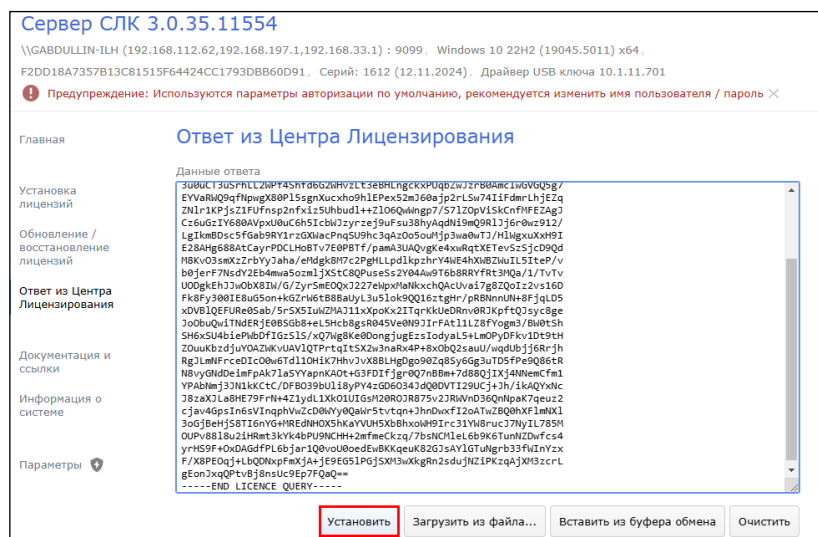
Сервер СЛК 3.0.35.11554

\\GABDULLIN-ILH (192.168.12.62,192.168.197.1,192.168.33.1) : 9099, Windows 10 22H2 (19045.5011) x64,

F2DD18A7357B13C81515F64424CC1793DBB60D91, Серий: 1612 (12.11.2024), Драйвер USB ключа 10.1.11.701

Предупреждение: Используются параметры авторизации по умолчанию, рекомендуется изменить имя пользователя / пароль ×

Главная

Установка лицензий

Обновление / восстановление лицензий

Ответ из Центра Лицензирования

Документация и ссылки

Информация о системе

Параметры

Ответ из Центра Лицензирования

Данные ответа

3u0uCT3USFhLL2WPf4Shfd6GZWHvzLt3eBHLngckxPUqbZwJzrB0AmclWGVGQ5g/
EYVaRWQ9qfNpwgX80Pl5sgnXucxho9hlEPex52mJ60ajp2rLSw74IiFdmrLhjEZq
ZNlr1KPjsZ1FUfnsp2nfxlz5Uhbudl+Z1O6QwWngp7/S7lZOpViSkCnfMFEZAgJ
Cz6uGzIY680AVpxU0uC6h5IcbWJzyrzej9uFsu38hyAqdNi9mQ9RlJj6r0wz912/
LgIkmBDsc5fGab9RY1rzGXWacPnqSU9hc3qAzOo5ouMjp3wa0wTJ/HlWgxuXxH9I
E28AHg688AtCayrPDCLHoBTv7E0PBTf/pamA3UAQvgKe4xwRqtXETevSzSjcD9Qd
MBKvO3smXzZrbYyJaha/eMdgk8M7c2PgHLLpdlkpzhrY4WE4hXWBZWuIL5IteP/v
b0jerF7NsdY2Eb4mwa5ozmljXStC8QPuseSs2Y04Aw9T6b8RRYfRt3MQa/1/TvTv
UODgKEhJjU0bX8IW/G/ZyrSmEOQxJ227eWpxMaNkxchQAcUvai7g8ZQoIz2vs16D
Fk8Fy300IE8uG5on+kGZrW6tB8BaUyL3u5lok9QQ16ztgHr/pRBNnnUN+8FjqLD5
xDVBlQEFURe0Sab/5rSX5IuWZMAJ11xXpoKx2ITqrKkUeDRnv0RJKpftQJsyc8ge
JoObuQwiTNdERjE0BSGb8+eL5Hcb8gsR045Ve0N9JIrFAtl1LZ8fYogm3/BW0tSh
SH6xSU4biePWbDfIGzSl5/xQ7Wg8Ke0DongjugEzsIodyaL5+LmOPyDFkv1Dt9tH
ZOuuKbzdjuYOAZWKvUAVlQTPrtqItSX2w3naRx4P+8xObQ2sauU/wqdUbj6Rrjh
RgJLmNFrceDIcO0w6Tdl10HiK7HhvJvX8BLHgDgo90Zq8Sy6Gg3uTD5fPe9Q86tR
N8vyGNdDeimFpAk7laSYYapnKAOt+G3FDIfjgr0Q7nBBm+7d8QJIXj4NNemCfm1
YPAbNmjJN1kKCtC/DFBO39bUli8yPY4zGD6O34JdQ0DVTI29UCj+Jh/ikAQYxNc
J8zaXJLa8HFE79FrN+4Z1ydL1XkO1UIGsM20ROJR875v2JRWVnD36QnNpaK7qeuz2
cjav4GpsIn6sVInqphVwZcD0WYy0QaWr5tvtqn+JhnDwxfI2oATwZBQ0hXFlmNXl
3oGjBeHjS8TI6nYG+MREdNHOX5hKaYVUH5XbBhxoWH9Irc31YW8rucJ7NyIL785M
OUPv88l8u2iHRmt3kYk4bPU9NCHH+2mfmeCkzq/7bsNCMleL6b9K6TunNZDwfcs4
yrHS9F+OxDAGdfPL6bjar1Q0voU0oedEwBKKqeuK82GJsAYlGTuNgrb33fWInYzx
F/X8PEOqj+LbQDNxpFmXjA+jE9EG5lPGjSXM3wXkgRn2sdujNZiPKzqAjXM3zcrL
gEon3xqQPtvBj8nsUc9Ep7FQaQ==
-----END LICENCE QUERY-----

Установить | Загрузить из файла... | Вставить из буфера обмена | Очистить